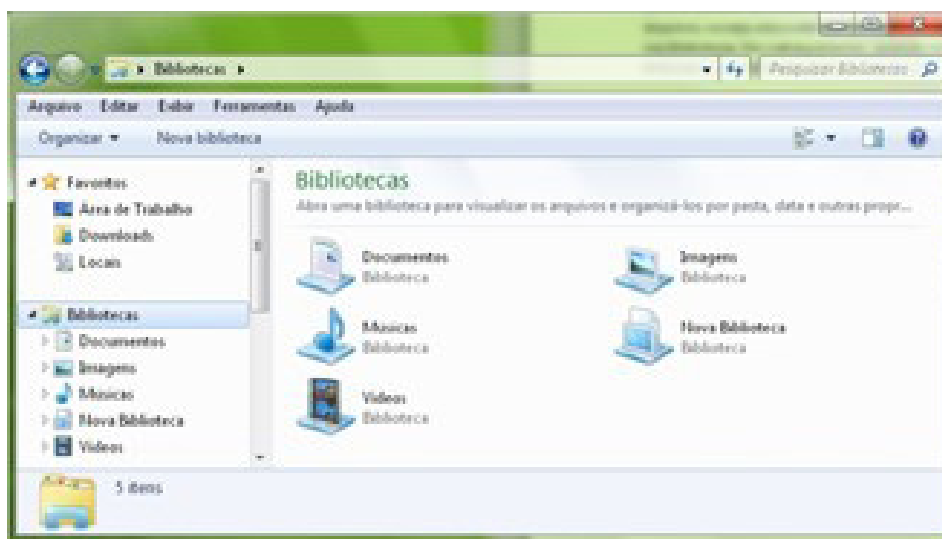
Bibliotecas ▸

Pesquisar Bibliotecas

Arquivo Editar Exibir Ferramentas Ajuda

Organizar ▾ Nova biblioteca

Favoritos
Área de Trabalho
Downloads
Locais

Bibliotecas
Documentos
Imagens
Músicas
Nova Biblioteca
Vídeos

Bibliotecas
Abra uma biblioteca para visualizar os arquivos e organizá-los por pasta, data e outras propr...

Documentos
Biblioteca

Imagens
Biblioteca

Músicas
Biblioteca

Nova Biblioteca
Biblioteca

Vídeos
Biblioteca

5 itens